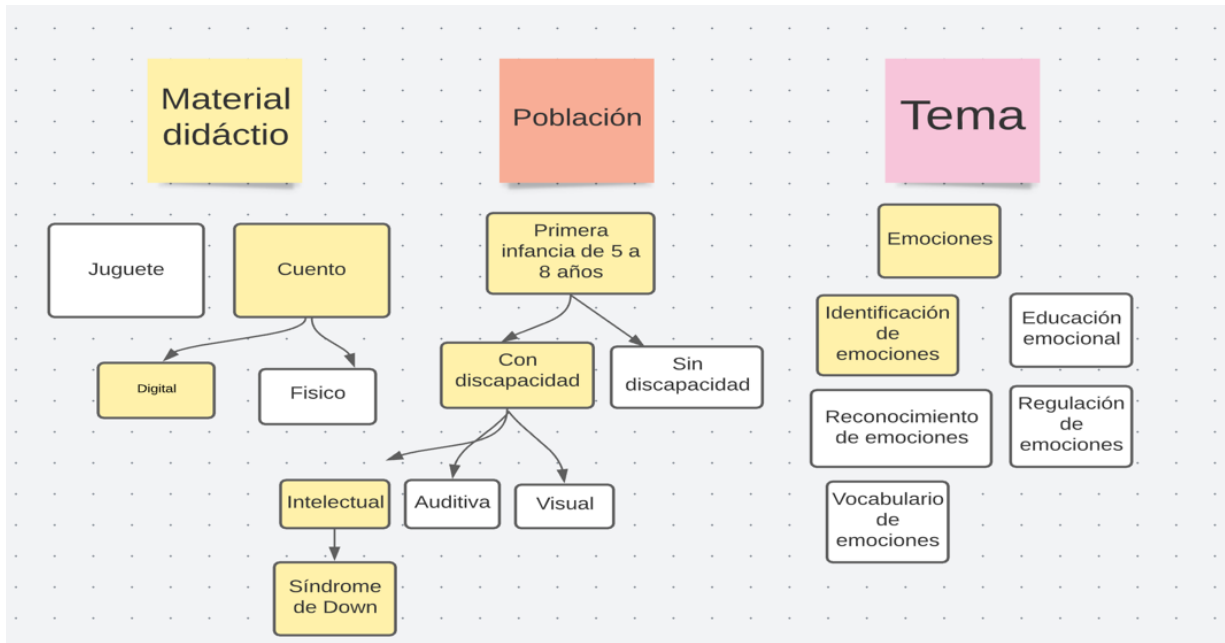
Material didáctio

Juguete

Cuento

Digital

Fisico

Población

Primera infancia de 5 a 8 años

Con discapacidad

Sin discapacidad

Intelectual

Auditiva

Visual

Síndrome de Down

Tema

Emociones

Identificación de emociones

Educación emocional

Reconocimiento de emociones

Regulación de emociones

Vocabulario de emociones